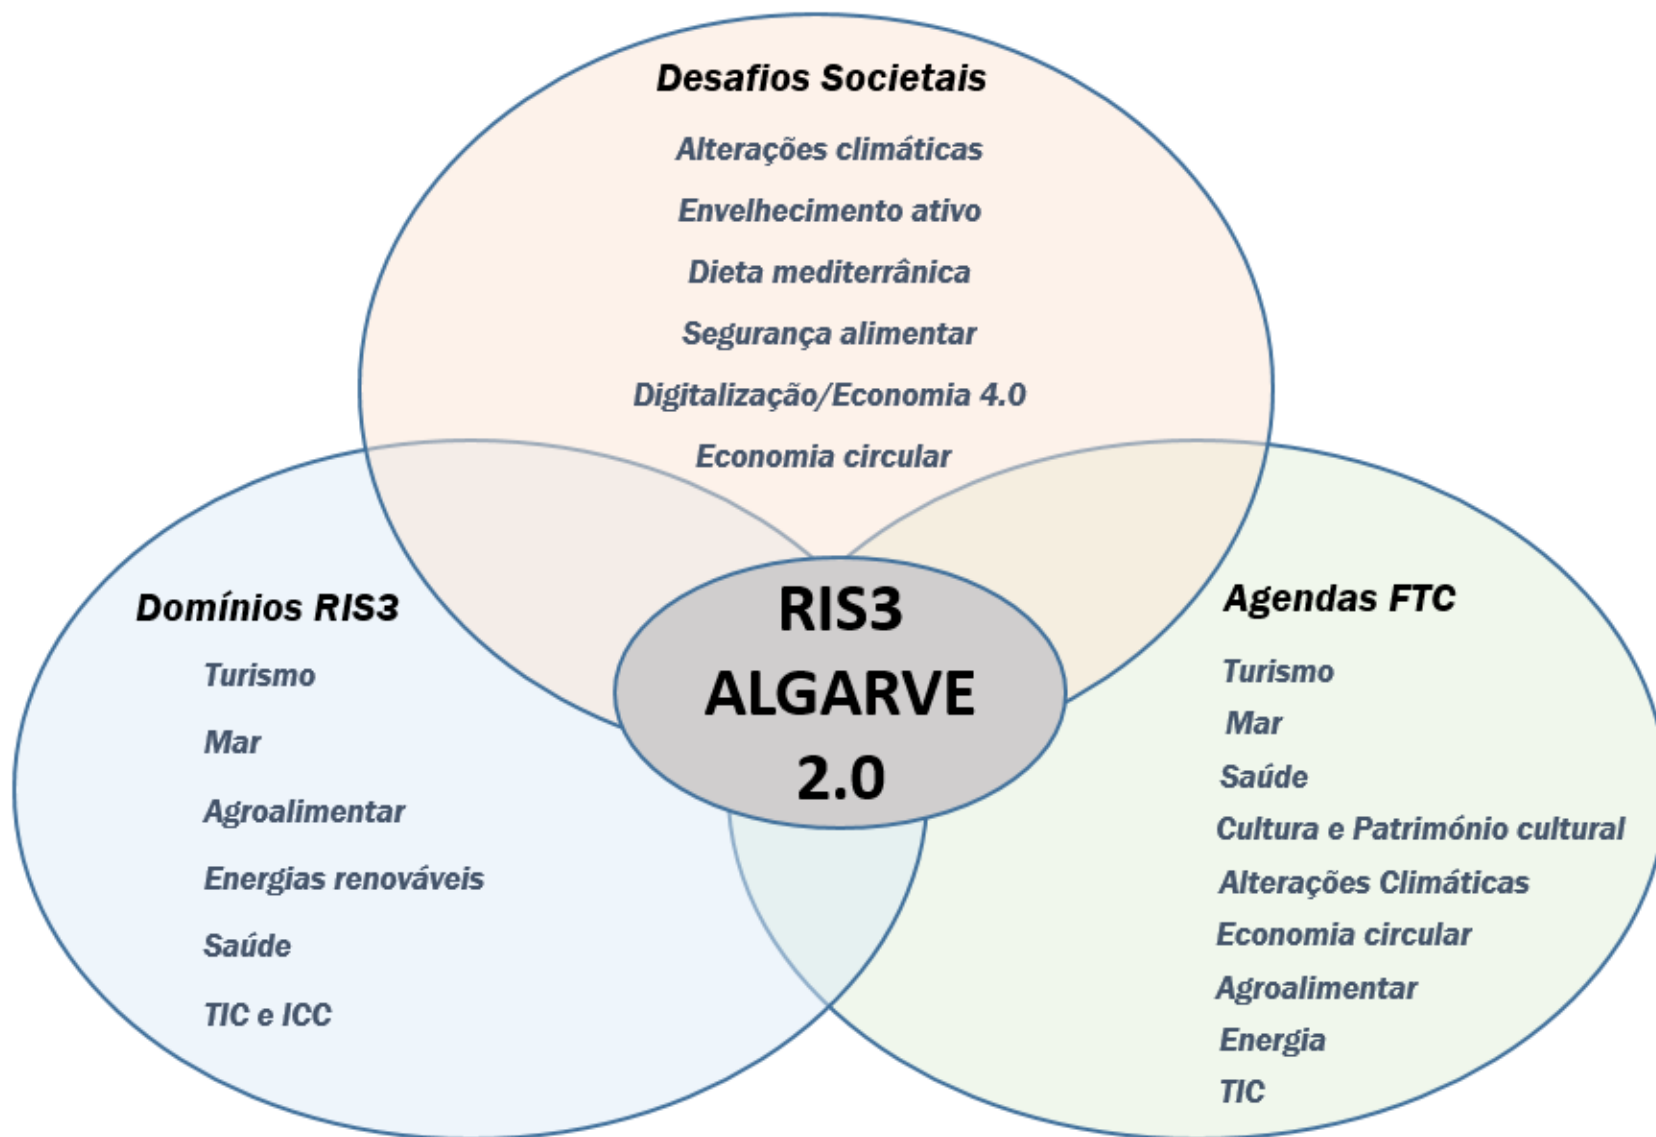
Desafios Societais

Alterações climáticas

Envelhecimento ativo

Dieta mediterrânica

Segurança alimentar

Digitalização/Economia 4.0

Economia circular

Domínios RIS3

Turismo

Mar

Agroalimentar

Energias renováveis

Saúde

TIC e ICC

RIS3 ALGARVE 2.0

Agendas FTC

Turismo

Mar

Saúde

Cultura e Património cultural

Alterações Climáticas

Economia circular

Agroalimentar

Energia

TIC